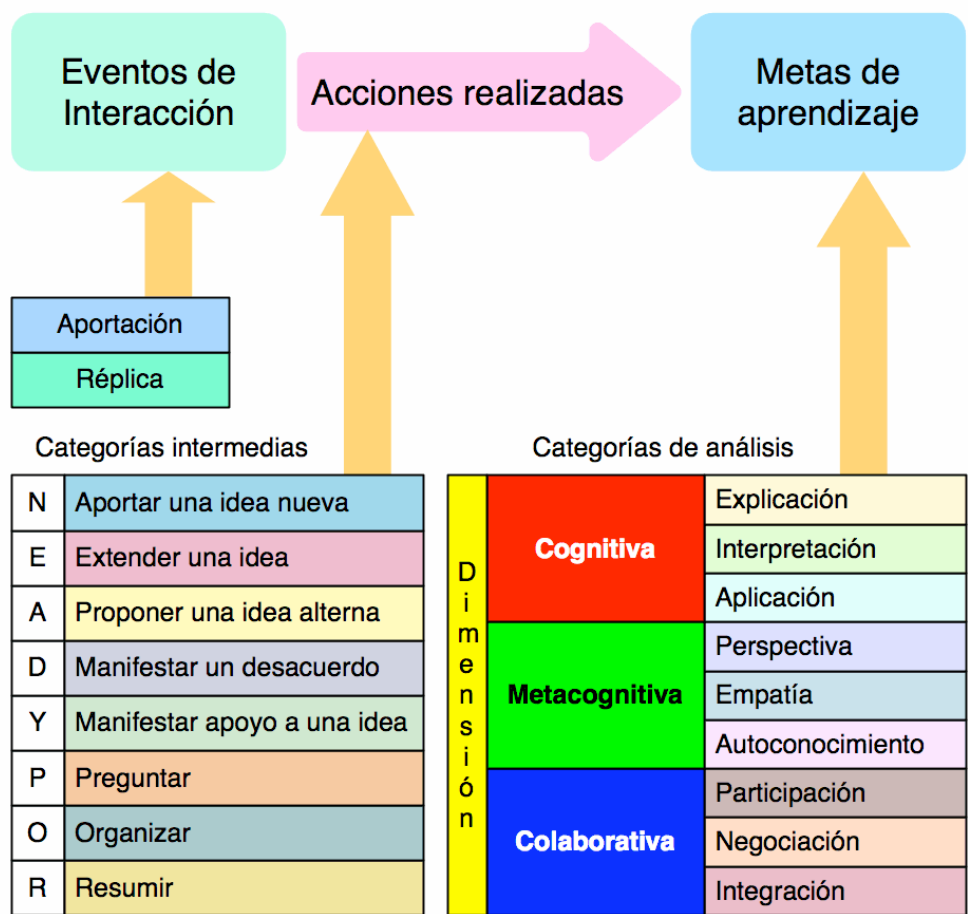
Eventos de Interacción

Acciones realizadas

Metas de aprendizaje

| Aportación |
|---|
| Réplica |

Categorías intermedias

| | |
|---|---|
| N | Aportar una idea nueva |
| E | Extender una idea |
| A | Proponer una idea alterna |
| D | Manifestar un desacuerdo |
| Y | Manifestar apoyo a una idea |
| P | Preguntar |
| O | Organizar |
| R | Resumir |

Categorías de análisis

| Dimensión | | |
|---|---|---|
| | Cognitiva | Explicación |
| | | Interpretación |
| | | Aplicación |
| | Metacognitiva | Perspectiva |
| | | Empatía |
| | | Autoconocimiento |
| | Colaborativa | Participación |
| | | Negociación |
| | | Integración |